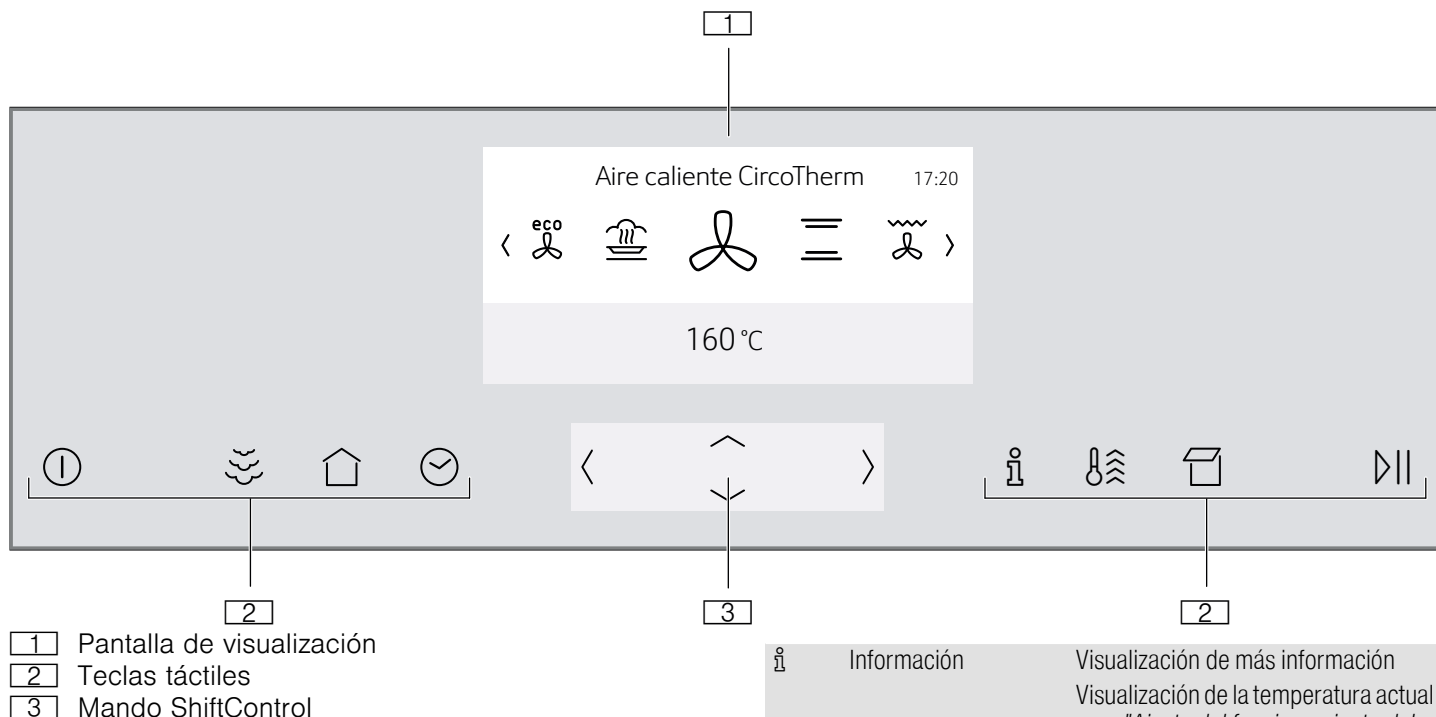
1

Aire caliente CircoTherm 17:20

eco

160 °C

2

3

2

1 Pantalla de visualización
2 Teclas táctiles
3 Mando ShiftControl

| | | |
|---|---|---|
| ῐ | Información | Visualización de más información |
| | | Visualización de la temperatura actual |
| | | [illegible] |